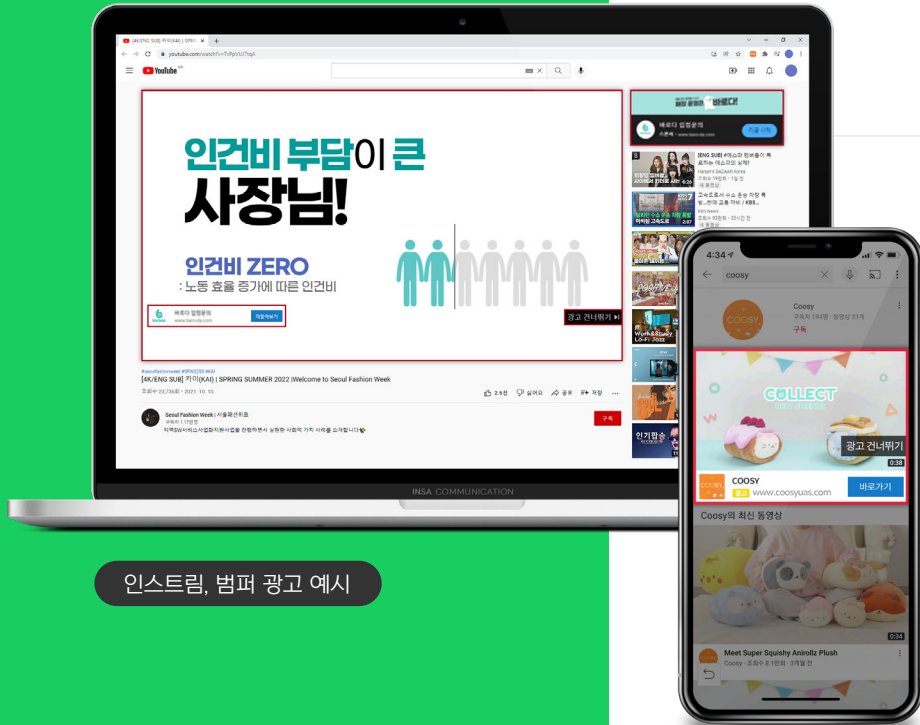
[4K/ENG SUB] 카이(KAI) | SPRI ×
youtube.com/watch?v=ToFpVUJ7tqA
YouTube KR

인건비 부담이 큰
사장님!

인건비 ZERO
: 노동 효율 증가에 따른 인건비

배로다 입점문의
www.baro-da.com
자세히보기

광고 건너뛰기 ▶|

#seoulfashionweek #SFW2022 #KAI
[4K/ENG SUB] 카이(KAI) | SPRING SUMMER 2022 |Welcome to Seoul Fashion Week
조회수 23,736회 • 2021. 10. 12.
2.5천 싫어요 공유 저장
Seoul Fashion Week | 서울패션위크
구독자 1.17만명
구독

바로다!
배로다 입점문의
스폰서 • www.baro-da.com
지금 시작

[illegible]
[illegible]
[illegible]

INSA COMMUNICATION

4:34
coosy
Coosy
구독자 194명 · 동영상 337개
구독

COLLECT
광고 건너뛰기
0:38
COOSY
광고 www.coosyuas.com
바로가기

Coosy의 최신 동영상
0:34
Meet Super Squishy Anirollz Plush
Coosy · 조회수 8.1천회 · 3개월 전

인스트림, 범퍼 광고 예시